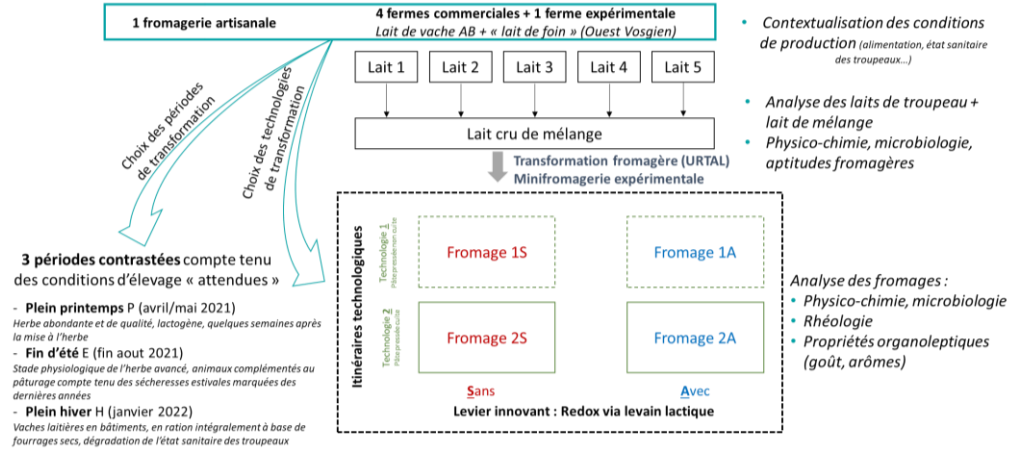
1 fromagerie artisanale

4 fermes commerciales + 1 ferme expérimentale
Lait de vache AB + « lait de foin » (Ouest Vosgien)

Lait 1
Lait 2
Lait 3
Lait 4
Lait 5

Lait cru de mélange

Transformation fromagère (URTAL)
Minifromagerie expérimentale

Choix des périodes de transformation

Choix des technologies de transformation

• Contextualisation des conditions de production (alimentation, état sanitaire des troupeaux…)

• Analyse des laits de troupeau + lait de mélange
• Physico-chimie, microbiologie, aptitudes fromagères

3 périodes contrastées compte tenu des conditions d'élevage « attendues »

- Plein printemps P (avril/mai 2021)
Herbe abondante et de qualité, lactogène, quelques semaines après la mise à l'herbe
- Fin d'été E (fin aout 2021)
Stade physiologique de l'herbe avancé, animaux complémentés au pâturage compte tenu des sécheresses estivales marquées des dernières années
- Plein hiver H (janvier 2022)
Vaches laitières en bâtiments, en ration intégralement à base de fourrages secs, dégradation de l'état sanitaire des troupeaux

Itinéraires technologiques

Technologie 1
Pâte pressée non cuite

Technologie 2
Pâte pressée cuite

Fromage 1S
Fromage 1A
Fromage 2S
Fromage 2A

Sans
Avec
Levier innovant : Redox via levain lactique

Analyse des fromages :
• Physico-chimie, microbiologie
• Rhéologie
• Propriétés organoleptiques (goût, arômes)